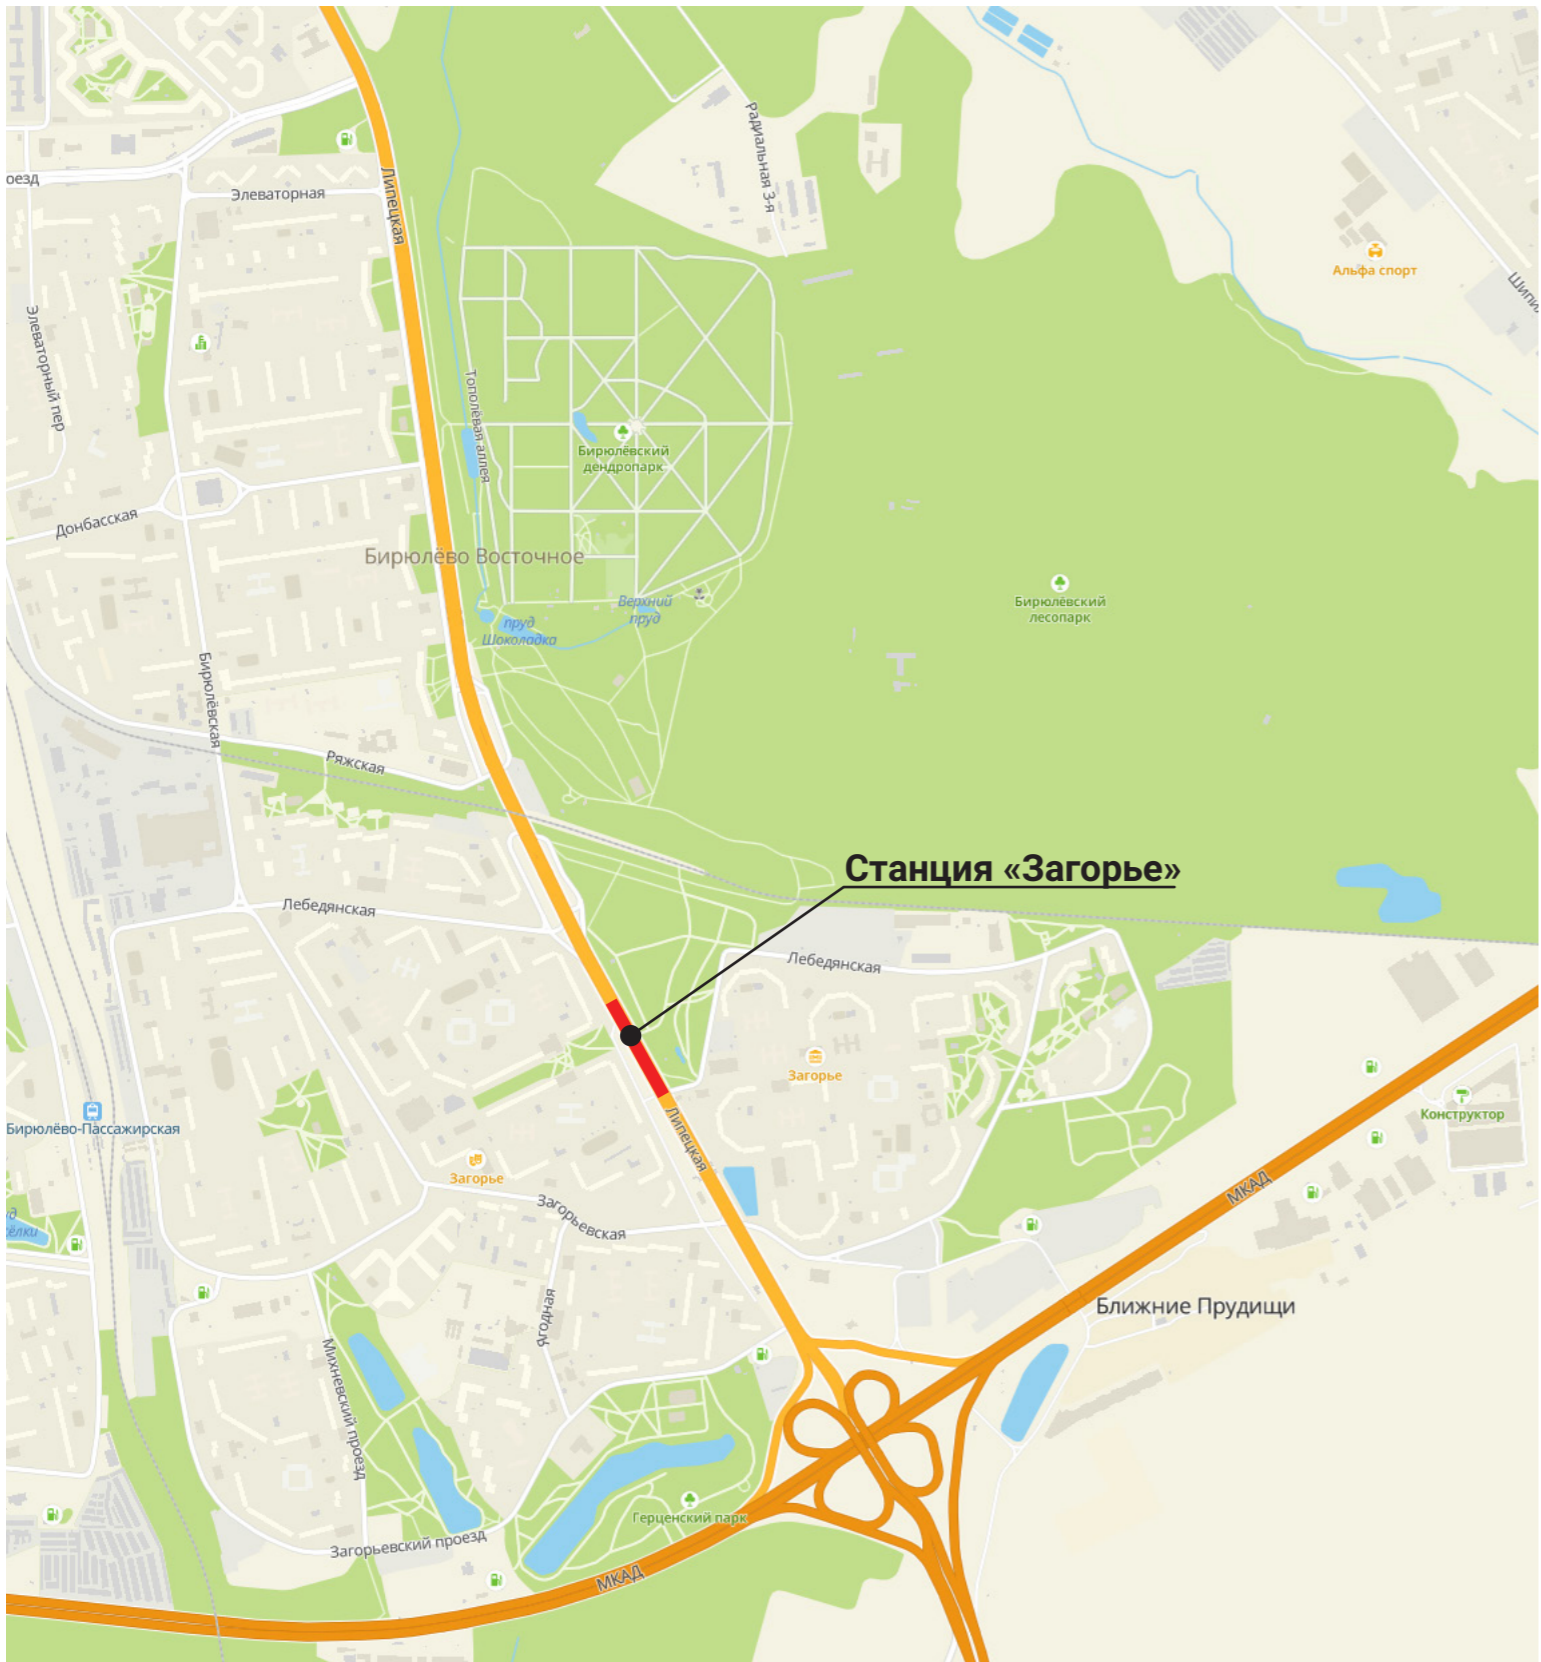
оезд
Элеваторная
Липецкая
Радиальная 3-я
Альфа спорт
Шипи
Элеваторный пер
Тополёвая аллея
Бирюлёвский дендропарк
Донбасская
Бирюлёво Восточное
пруд Шоколадка
Верхний пруд
Бирюлёвский лесопарк
Бирюлёвская
Ряжская
Станция «Загорье»
Лебедянская
Лебедянская
Загорье
Бирюлёво-Пассажирская
Липецкая
Конструктор
Загорье
Загорьевская
елки
МКАД
Ягодная
Ближние Прудищи
Михневский проезд
Герценский парк
Загорьевский проезд
МКАД